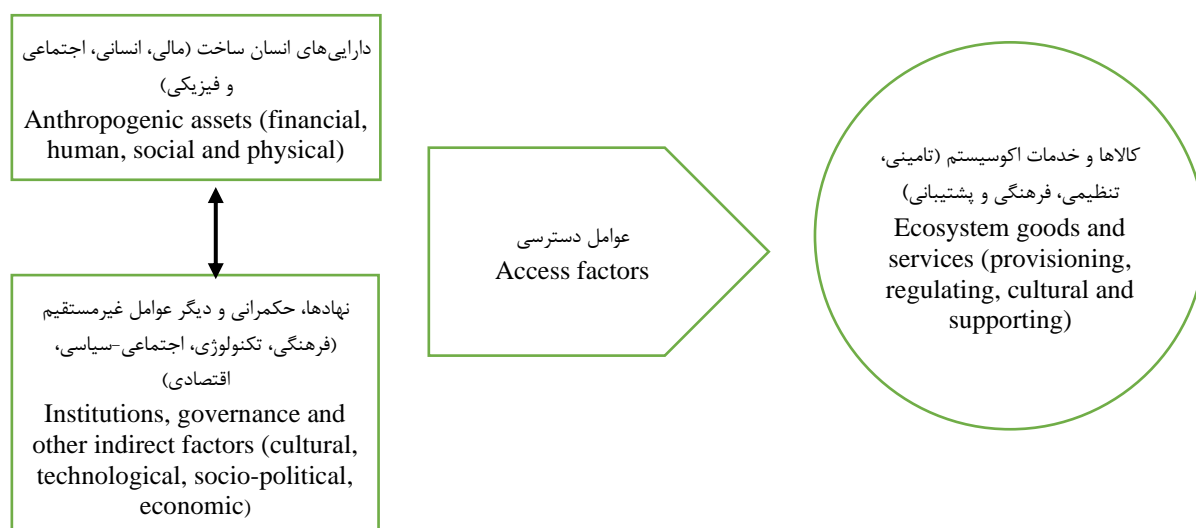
دارایی‌های انسان ساخت (مالی، انسانی، اجتماعی و فیزیکی)
Anthropogenic assets (financial, human, social and physical)

نهادها، حکمرانی و دیگر عوامل غیرمستقیم (فرهنگی، تکنولوژی، اجتماعی-سیاسی، اقتصادی)
Institutions, governance and other indirect factors (cultural, technological, socio-political, economic)

عوامل دسترسی
Access factors

کالاها و خدمات اکوسیستم (تامینی، تنظیمی، فرهنگی و پشتیبانی)
Ecosystem goods and services (provisioning, regulating, cultural and supporting)